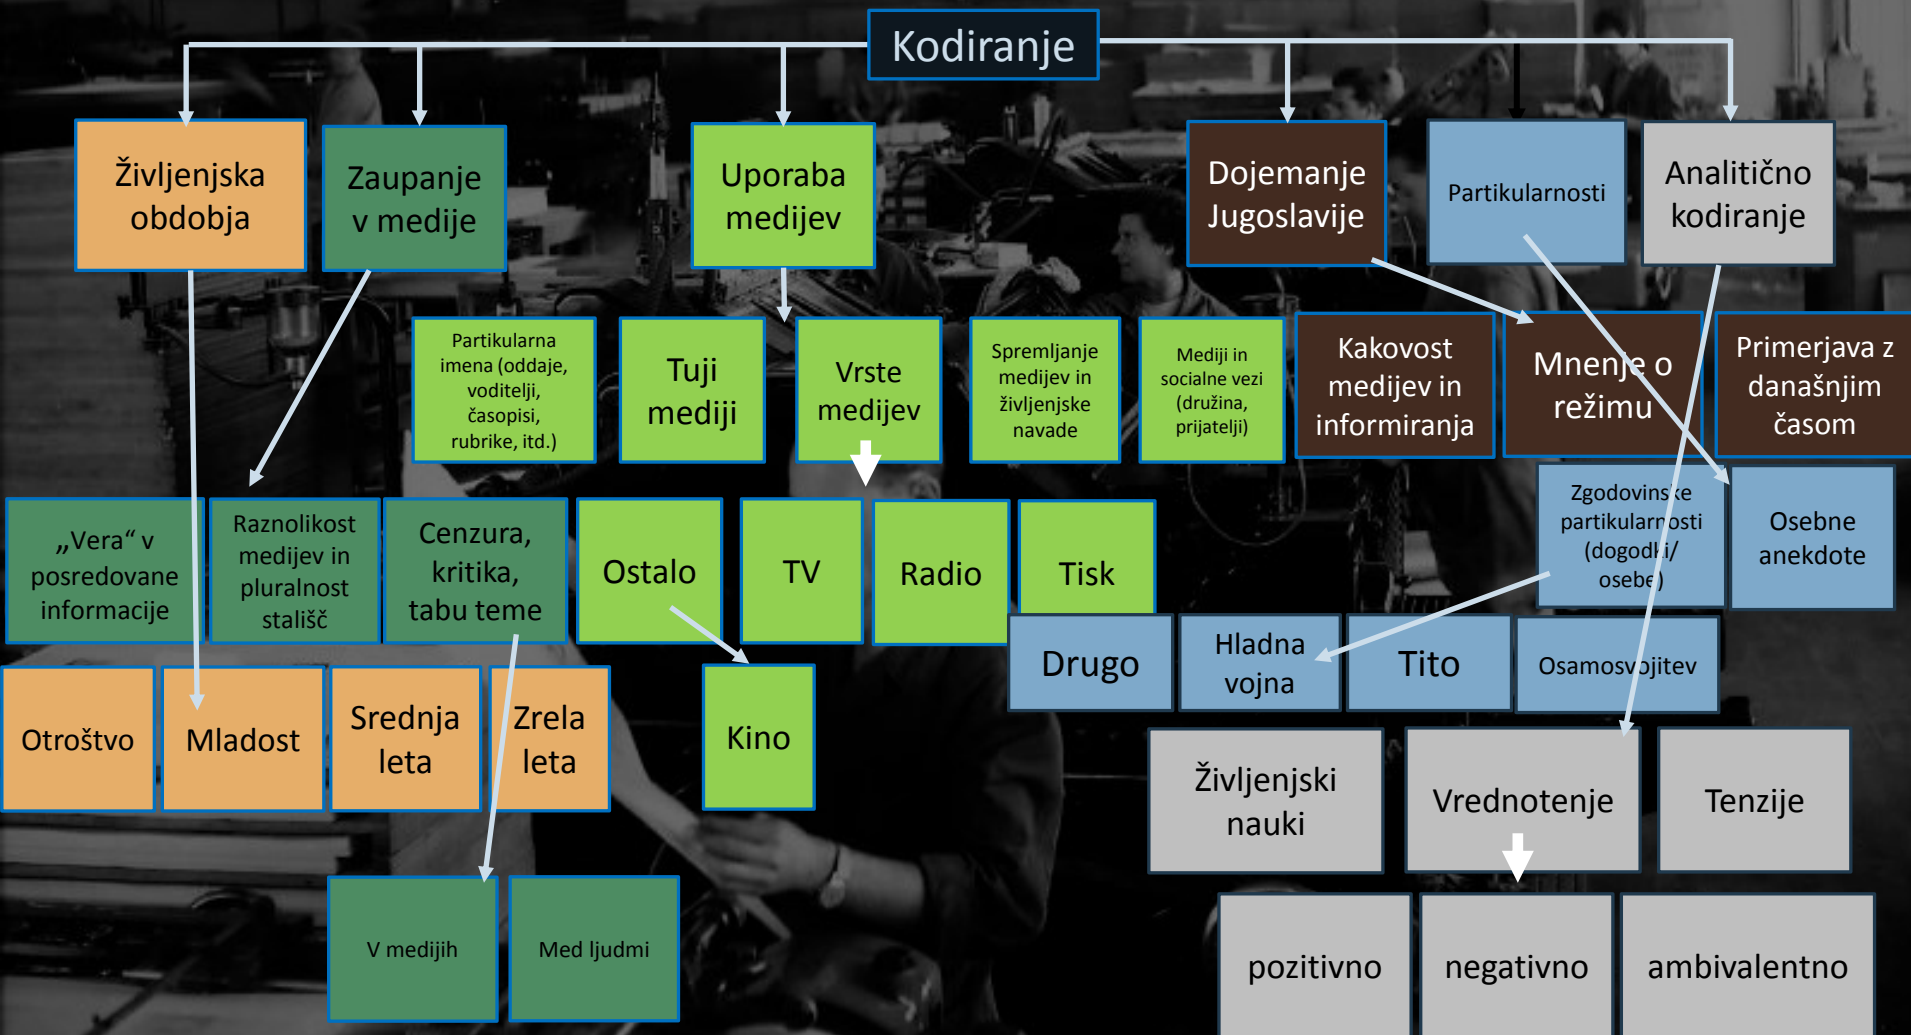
Kodiranje

Življenjska obdobja

Zaupanje v medije

Uporaba medijev

Dojemanje Jugoslavije

Partikularnosti

Analitično kodiranje

Partikularna imena (oddaje, voditelji, časopisi, rubrike, itd.)

Tuji mediji

Vrste medijev

Spremljanje medijev in življenjske navade

Mediji in socialne vezi (družina, prijatelji)

Kakovost medijev in informiranja

Mnenje o režimu

Primerjava z današnjim časom

„Vera" v posredovane informacije

Raznolikost medijev in pluralnost stališč

Cenzura, kritika, tabu teme

Ostalo

TV

Radio

Tisk

Zgodovinske partikularnosti (dogodki/ osebe)

Osebne anekdote

Drugo

Hladna vojna

Tito

Osamosvojitev

Otroštvo

Mladost

Srednja leta

Zrela leta

Kino

Življenjski nauki

Vrednotenje

Tenzije

V medijih

Med ljudmi

pozitivno

negativno

ambivalentno